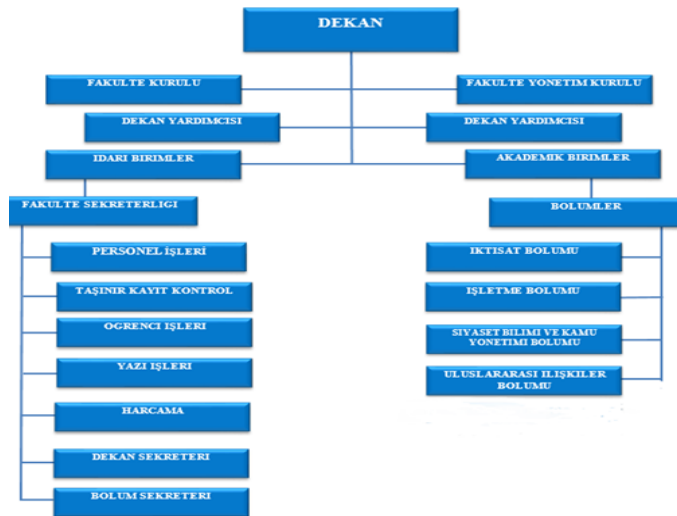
DEKAN

FAKULTE KURULU

FAKULTE YONETIM KURULU

DEKAN YARDIMCISI

DEKAN YARDIMCISI

IDARI BIRIMLER

AKADEMIK BIRIMLER

FAKULTE SEKRETERLIGI

BOLUMLER

PERSONEL İŞLERİ

TAŞINIR KAYIT KONTROL

OGRENCI IŞLERI

YAZI IŞLERI

HARCAMA

DEKAN SEKRETERI

BOLUM SEKRETERI

IKTISAT BOLUMU

IŞLETME BOLUMU

SIYASET BILIMI VE KAMU YONETIMI BOLUMU

ULUSLARARASI ILIŞKILER BOLUMU